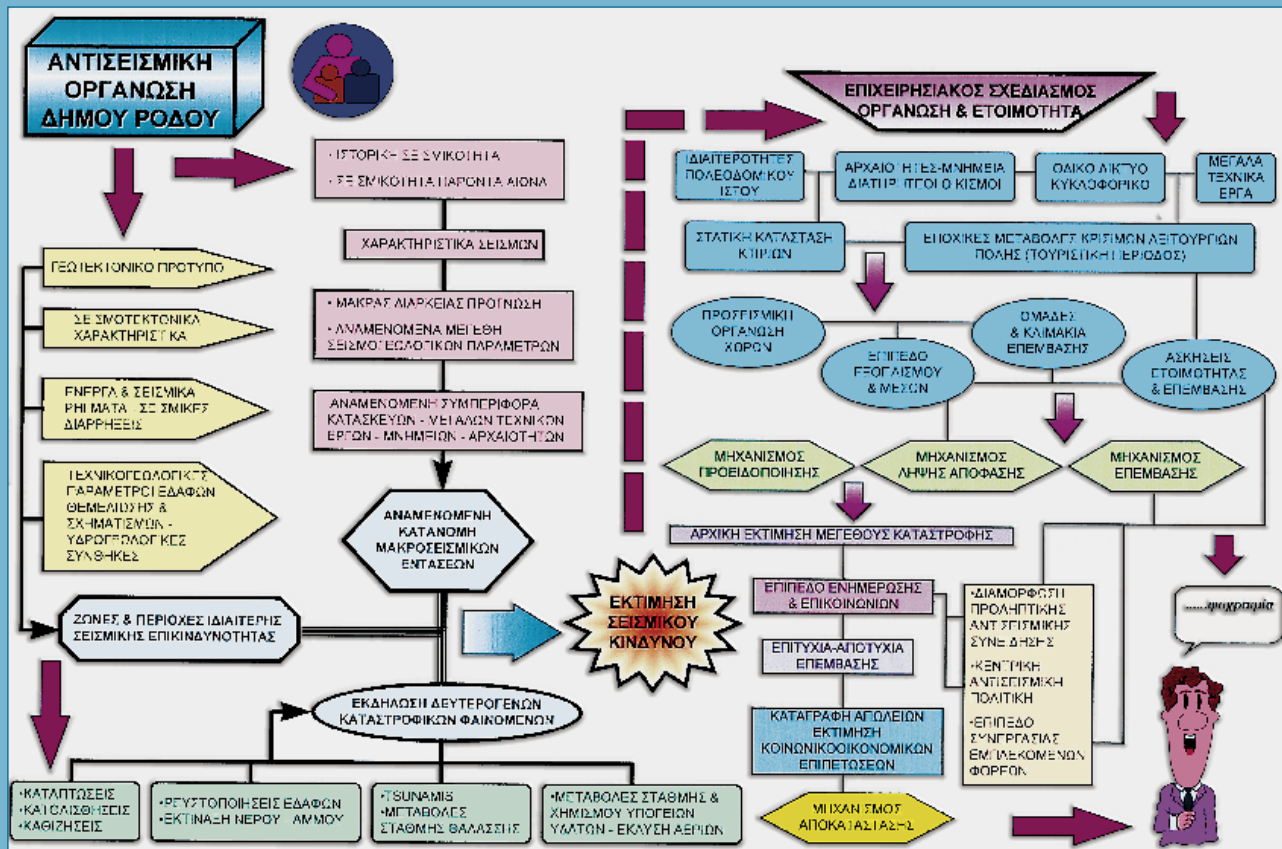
ΑΝΤΙΣΕΙΣΜΙΚΗ ΟΡΓΑΝΩΣΗ ΔΗΜΟΥ ΡΟΔΟΥ

·ΙΣΤΟΡΙΚΗ ΣΕΙΣΜΙΚΟΤΗΤΑ
·ΣΕΙΣΜΙΚΟΤΗΤΑ ΠΑΡΟΝΤΑ ΑΙΩΝΑ

ΧΑΡΑΚΤΗΡΙΣΤΙΚΑ ΣΕΙΣΜΩΝ

·ΜΑΚΡΑΣ ΔΙΑΡΚΕΙΑΣ ΠΡΟΓΝΩΣΗ
·ΑΝΑΜΕΝΟΜΕΝΑ ΜΕΓΕΘΗ ΣΕΙΣΜΟΓΕΩΛΟΓΙΚΩΝ ΠΑΡΑΜΕΤΡΩΝ

ΑΝΑΜΕΝΟΜΕΝΗ ΣΥΜΠΕΡΙΦΟΡΑ ΚΑΤΑΣΚΕΥΩΝ - ΜΕΓΑΛΩΝ ΤΕΧΝΙΚΩΝ ΕΡΓΩΝ - ΜΝΗΜΕΙΩΝ - ΑΡΧΑΙΟΤΗΤΩΝ

ΑΝΑΜΕΝΟΜΕΝΗ ΚΑΤΑΝΟΜΗ ΜΑΚΡΟΣΕΙΣΜΙΚΩΝ ΕΝΤΑΣΕΩΝ

ΓΕΩΤΕΚΤΟΝΙΚΟ ΠΡΟΤΥΠΟ

ΣΕΙΣΜΟΤΕΚΤΟΝΙΚΑ ΧΑΡΑΚΤΗΡΙΣΤΙΚΑ

ΕΝΕΡΓΑ & ΣΕΙΣΜΙΚΑ ΡΗΓΜΑΤΑ - ΣΕΙΣΜΙΚΕΣ ΔΙΑΡΡΗΞΕΙΣ

ΤΕΧΝΙΚΟΓΕΩΛΟΓΙΚΕΣ ΠΑΡΑΜΕΤΡΟΙ ΕΔΑΦΩΝ ΘΕΜΕΛΙΩΣΗΣ & ΣΧΗΜΑΤΙΣΜΩΝ - ΥΔΡΟΓΕΩΛΟΓΙΚΕΣ ΣΥΝΘΗΚΕΣ

ΖΩΝΕΣ & ΠΕΡΙΟΧΕΣ ΙΔΙΑΙΤΕΡΗΣ ΣΕΙΣΜΙΚΗΣ ΕΠΙΚΙΝΔΥΝΟΤΗΤΑΣ

ΕΚΤΙΜΗΣΗ ΣΕΙΣΜΙΚΟΥ ΚΙΝΔΥΝΟΥ

ΕΚΔΗΛΩΣΗ ΔΕΥΤΕΡΟΓΕΝΩΝ ΚΑΤΑΣΤΡΟΦΙΚΩΝ ΦΑΙΝΟΜΕΝΩΝ

·ΚΑΤΑΠΤΩΣΕΙΣ
·ΚΑΤΟΛΙΣΘΗΣΕΙΣ
·ΚΑΘΙΖΗΣΕΙΣ

·ΡΕΥΣΤΟΠΟΙΗΣΕΙΣ ΕΔΑΦΩΝ
·ΕΚΤΙΝΑΞΗ ΝΕΡΟΥ - ΑΜΜΟΥ

·TSUNAMIS
·ΜΕΤΑΒΟΛΕΣ ΣΤΑΘΜΗΣ ΘΑΛΑΣΣΗΣ

·ΜΕΤΑΒΟΛΕΣ ΣΤΑΘΜΗΣ & ΧΗΜΙΣΜΟΥ ΥΠΟΓΕΙΩΝ ΥΔΑΤΩΝ - ΕΚΛΥΣΗ ΑΕΡΙΩΝ

ΕΠΙΧΕΙΡΗΣΙΑΚΟΣ ΣΧΕΔΙΑΣΜΟΣ ΟΡΓΑΝΩΣΗ & ΕΤΟΙΜΟΤΗΤΑ

ΙΔΙΑΙΤΕΡΟΤΗΤΕΣ ΠΟΛΕΟΔΟΜΙΚΟΥ ΙΣΤΟΥ

ΑΡΧΑΙΟΤΗΤΕΣ-ΜΝΗΜΕΙΑ ΔΙΑΤΗΡ. ΠΡΟΙΚΙΣΜΟΙ

ΟΔΙΚΟ ΔΙΚΤΥΟ ΚΥΚΛΟΦΟΡΙΚΟ

ΜΕΓΑΛΑ ΤΕΧΝΙΚΑ ΕΡΓΑ

ΣΤΑΤΙΚΗ ΚΑΤΑΣΤΑΣΗ ΚΤΙΡΙΩΝ

ΕΠΟΧΙΚΕΣ ΜΕΤΑΒΟΛΕΣ ΚΡΙΣΙΜΩΝ ΛΕΙΤΟΥΡΓΙΩΝ ΠΟΛΗΣ (ΤΟΥΡΙΣΤΙΚΗ ΠΕΡΙΟΔΟΣ)

ΠΡΟΣΕΙΣΜΙΚΗ ΟΡΓΑΝΩΣΗ ΧΩΡΟΥ

ΟΜΑΔΕΣ & ΚΛΙΜΑΚΙΑ ΕΠΕΜΒΑΣΗΣ

ΕΠΙΠΕΔΟ ΕΞΟΠΛΙΣΜΟΥ & ΜΕΣΩΝ

ΑΣΚΗΣΕΙΣ ΕΤΟΙΜΟΤΗΤΑΣ & ΕΠΕΜΒΑΣΗΣ

ΜΗΧΑΝΙΣΜΟΣ ΠΡΟΕΙΔΟΠΟΙΗΣΗΣ

ΜΗΧΑΝΙΣΜΟΣ ΛΗΨΗΣ ΑΠΟΦΑΣΗΣ

ΜΗΧΑΝΙΣΜΟΣ ΕΠΕΜΒΑΣΗΣ

ΑΡΧΙΚΗ ΕΚΤΙΜΗΣΗ ΜΕΓΕΘΟΥΣ ΚΑΤΑΣΤΡΟΦΗΣ

ΕΠΙΠΕΔΟ ΕΝΗΜΕΡΩΣΗΣ & ΕΠΙΚΟΙΝΩΝΙΩΝ

ΕΠΙΤΥΧΙΑ-ΑΠΟΤΥΧΙΑ ΕΠΕΜΒΑΣΗΣ

ΚΑΤΑΓΡΑΦΗ ΑΠΩΛΕΙΩΝ ΕΚΤΙΜΗΣΗ ΚΟΙΝΩΝΙΚΟΟΙΚΟΝΟΜΙΚΩΝ ΕΠΙΠΤΩΣΕΩΝ

ΜΗΧΑΝΙΣΜΟΣ ΑΠΟΚΑΤΑΣΤΑΣΗΣ

·ΔΙΑΜΟΡΦΩΣΗ ΠΡΟΛΗΠΤΙΚΗΣ ΑΝΤΙΣΕΙΣΜΙΚΗΣ ΣΥΝΕΙΔΗΣΗΣ
·ΚΕΝΤΡΙΚΗ ΑΝΤΙΣΕΙΣΜΙΚΗ ΠΟΛΙΤΙΚΗ
·ΕΠΙΠΕΔΟ ΣΥΝΕΡΓΑΣΙΑΣ ΕΜΠΛΕΚΟΜΕΝΩΝ ΦΟΡΕΩΝ

.....ψυχραιμία